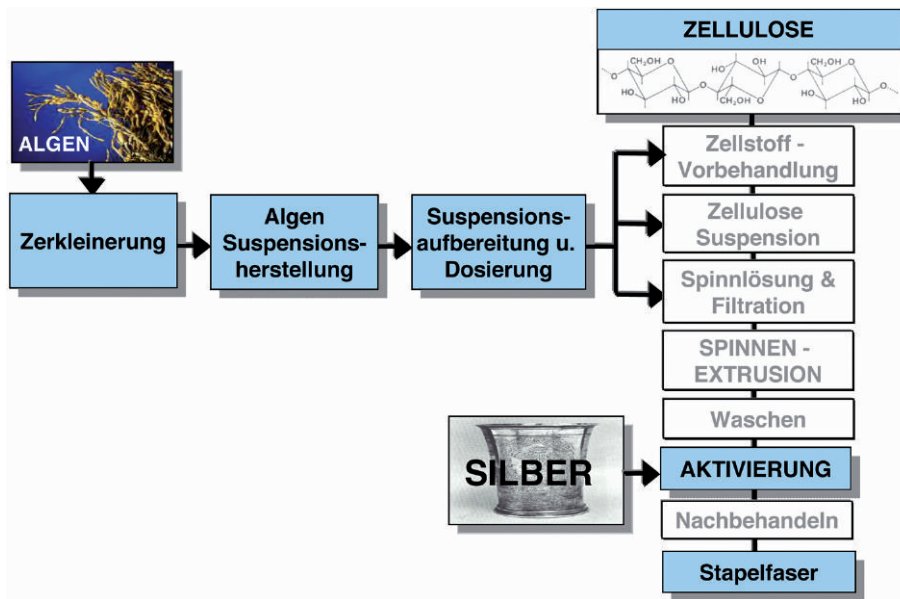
ZELLULOSE

$CH_2OH$ OH $CH_2OH$ HO HO OH $CH_2OH$ HO HO

ALGEN

Zerkleinerung

Algen Suspensionsherstellung

Suspensionsaufbereitung u. Dosierung

Zellstoff - Vorbehandlung

Zellulose Suspension

Spinnlösung & Filtration

SPINNEN - EXTRUSION

Waschen

SILBER

AKTIVIERUNG

Nachbehandeln

Stapelfaser